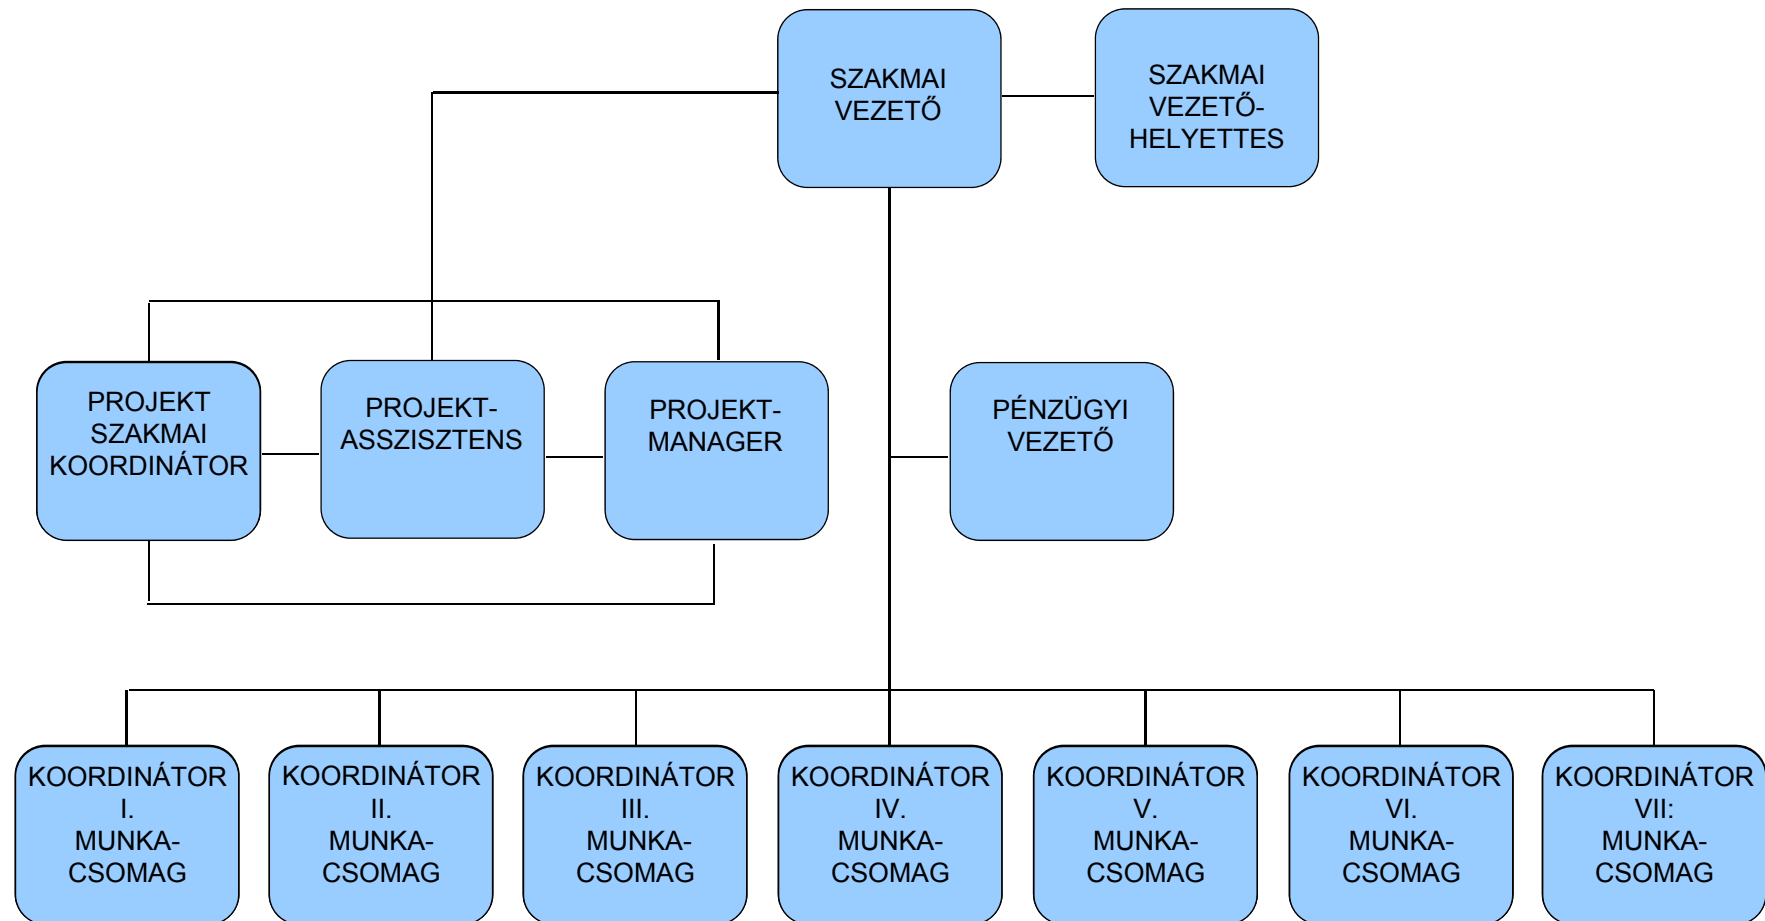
SZAKMAI VEZETŐ

SZAKMAI VEZETŐ-HELYETTES

PROJEKT SZAKMAI KOORDINÁTOR

PROJEKT-ASSZISZTENS

PROJEKT-MANAGER

PÉNZÜGYI VEZETŐ

KOORDINÁTOR I. MUNKA-CSOMAG

KOORDINÁTOR II. MUNKA-CSOMAG

KOORDINÁTOR III. MUNKA-CSOMAG

KOORDINÁTOR IV. MUNKA-CSOMAG

KOORDINÁTOR V. MUNKA-CSOMAG

KOORDINÁTOR VI. MUNKA-CSOMAG

KOORDINÁTOR VII: MUNKA-CSOMAG